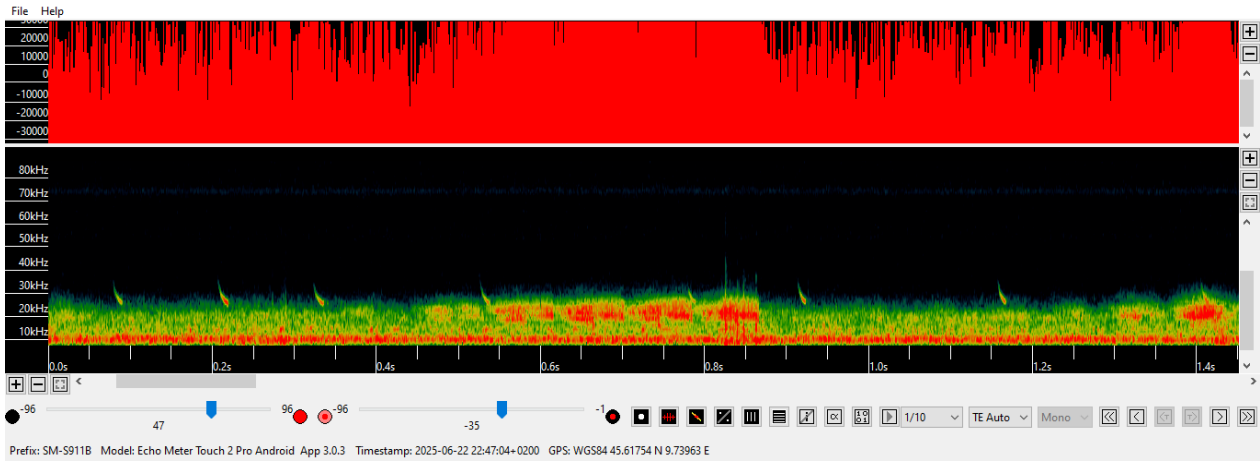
File Help

30000
20000
10000
0
-10000
-20000
-30000

80kHz
70kHz
60kHz
50kHz
40kHz
30kHz
20kHz
10kHz

0.0s 0.2s 0.4s 0.6s 0.8s 1.0s 1.2s 1.4s

-96 47 96 -96 -35 -1

1/10 TE Auto Mono

Prefix: SM-S911B Model: Echo Meter Touch 2 Pro Android App 3.0.3 Timestamp: 2025-06-22 22:47:04+0200 GPS: WGS84 45.61754 N 9.73963 E